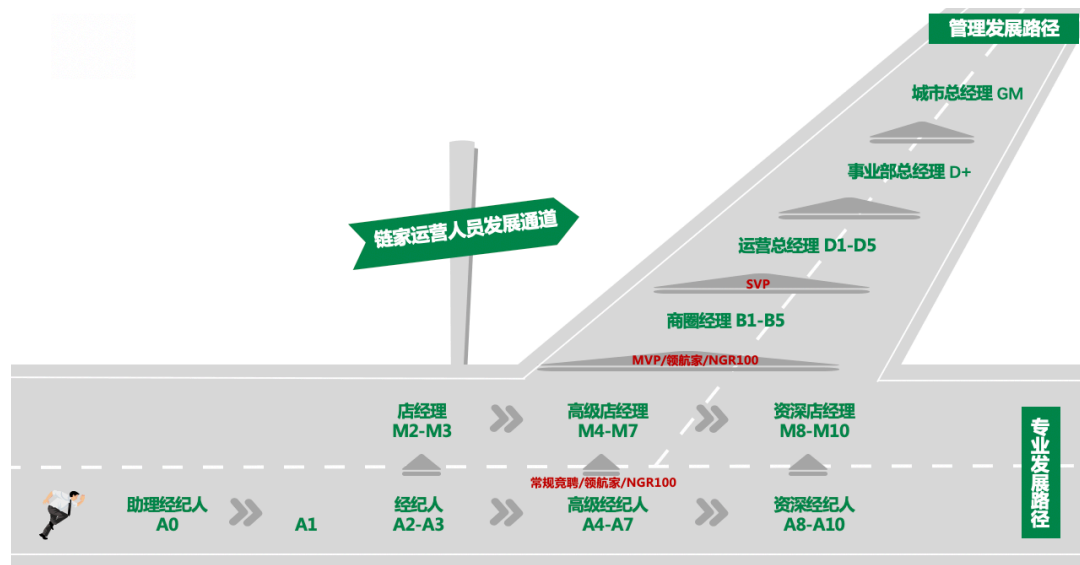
管理发展路径

城市总经理 GM

事业部总经理 D+

链家运营人员发展通道

运营总经理 D1-D5

SVP

商圈经理 B1-B5

MVP/领航家/NGR100

店经理
M2-M3

高级店经理
M4-M7

资深店经理
M8-M10

专业发展路径

常规竞聘/领航家/NGR100

助理经纪人
A0

A1

经纪人
A2-A3

高级经纪人
A4-A7

资深经纪人
A8-A10